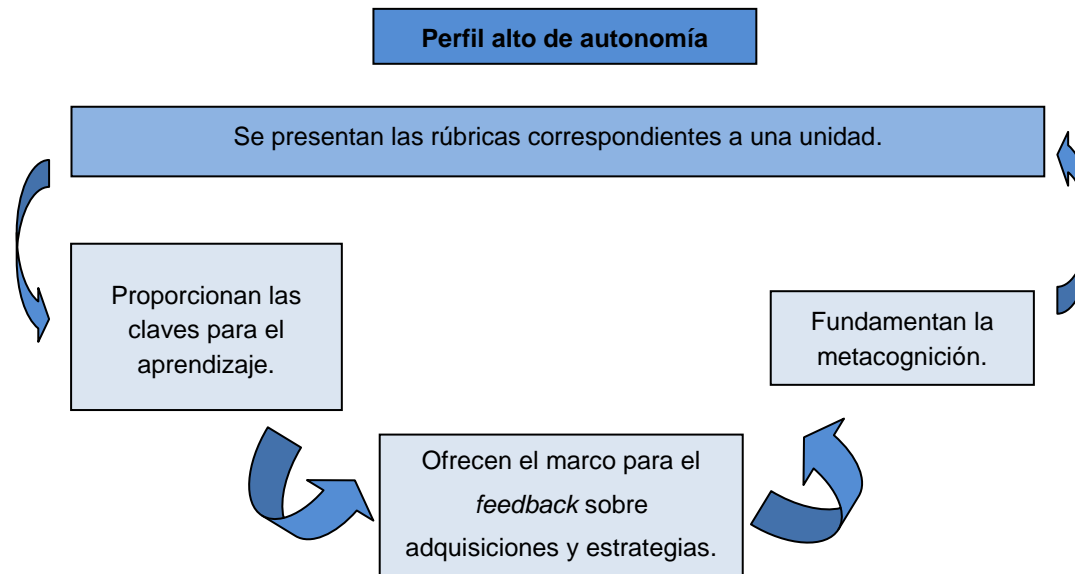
Perfil alto de autonomía

Se presentan las rúbricas correspondientes a una unidad.

Proporcionan las claves para el aprendizaje.

Fundamentan la metacognición.

Ofrecen el marco para el feedback sobre adquisiciones y estrategias.